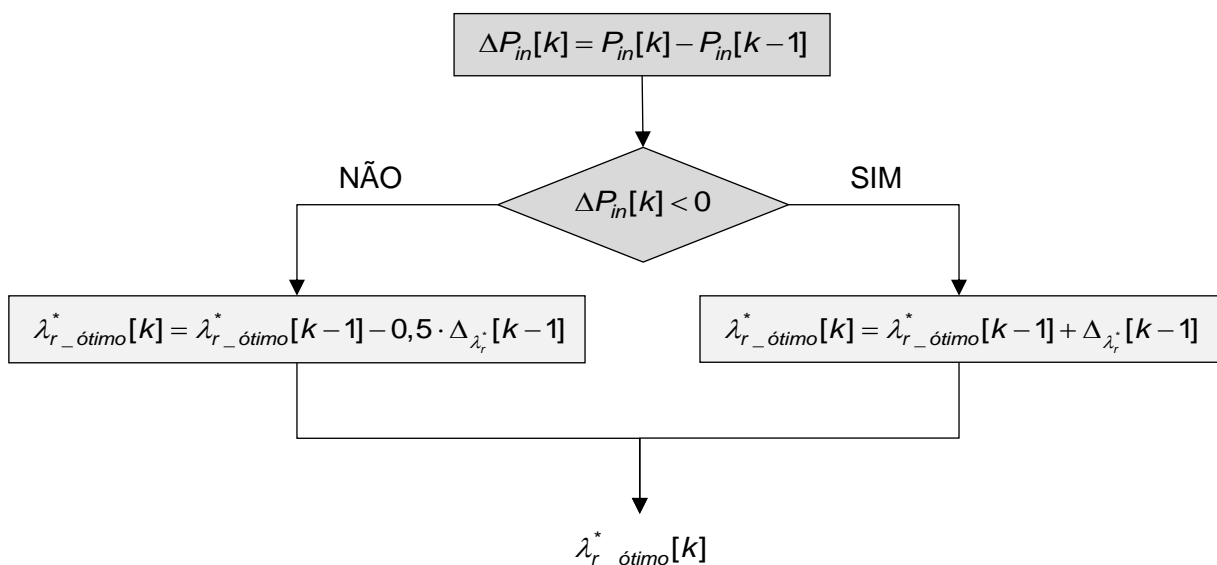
$\Delta P_{in}[k] = P_{in}[k] - P_{in}[k-1]$

NÃO

$\Delta P_{in}[k] < 0$

SIM

$\lambda^*_{r\_ótimo}[k] = \lambda^*_{r\_ótimo}[k-1] - 0,5 \cdot \Delta_{\lambda^*_r}[k-1]$

$\lambda^*_{r\_ótimo}[k] = \lambda^*_{r\_ótimo}[k-1] + \Delta_{\lambda^*_r}[k-1]$

$\lambda^*_{r\_ótimo}[k]$